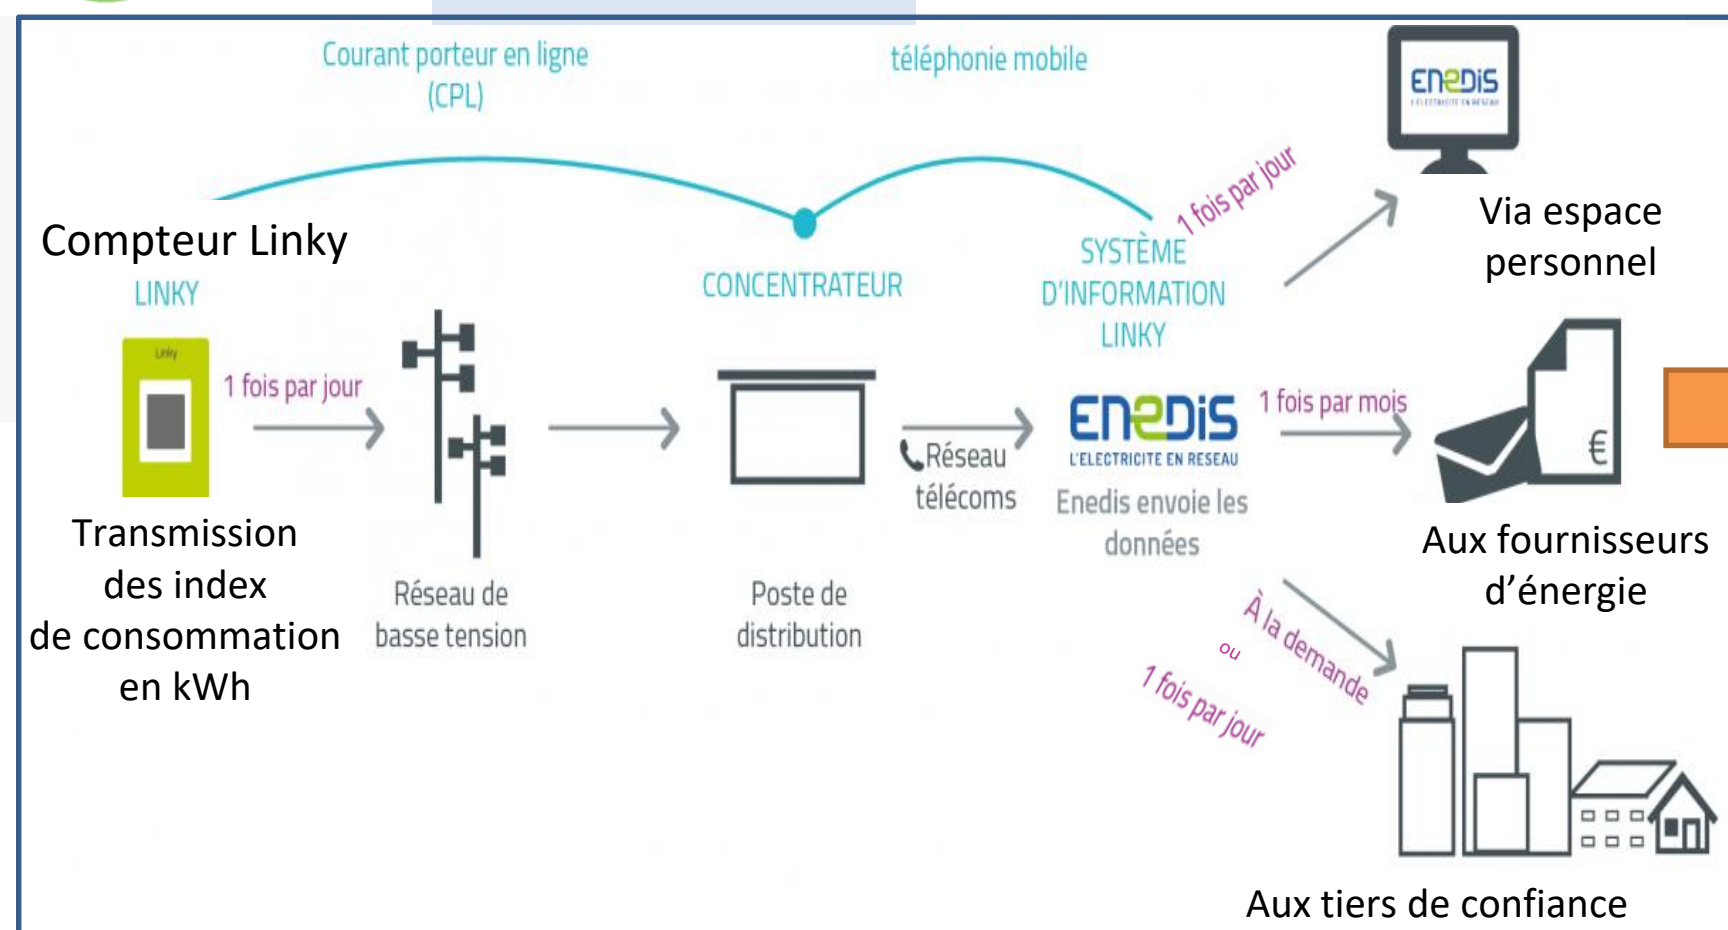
Courant porteur en ligne (CPL)

téléphonie mobile

Compteur Linky

LINKY

Linky

1 fois par jour

Transmission des index de consommation en kWh

Réseau de basse tension

CONCENTRATEUR

Poste de distribution

Réseau télécoms

1 fois par jour

SYSTÈME D'INFORMATION LINKY

ENEDIS
L'ELECTRICITE EN RESEAU

Enedis envoie les données

ENEDIS
L'ELECTRICITE EN RESEAU

Via espace personnel

1 fois par mois

€

Aux fournisseurs d'énergie

À la demande

ou

1 fois par jour

Aux tiers de confiance